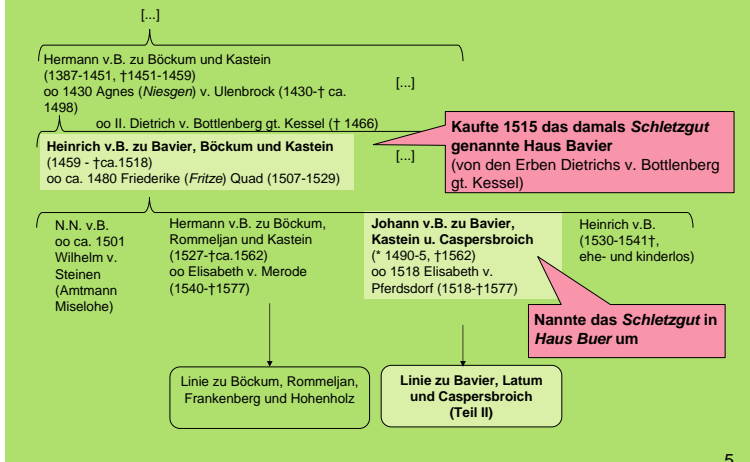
[...]

Hermann v.B. zu Böckum und Kastein (1387-1451, †1451-1459) oo 1430 Agnes (*Niesgen*) v. Ulenbrock (1430-† ca. 1498)

[...]

oo II. Dietrich v. Bottlenberg gt. Kessel († 1466)

**Heinrich v.B. zu Bavier, Böckum und Kastein** (1459 - †ca.1518) oo ca. 1480 Friederike (*Fritze*) Quad (1507-1529)

[...]

**Kaufte 1515 das damals *Schletzgut* genannte Haus Bavier** (von den Erben Dietrichs v. Bottlenberg gt. Kessel)

N.N. v.B. oo ca. 1501 Wilhelm v. Steinen (Amtmann Miselohe)

Hermann v.B. zu Böckum, Rommeljan und Kastein (1527-†ca.1562) oo Elisabeth v. Merode (1540-†1577)

**Johann v.B. zu Bavier, Kastein u. Caspersbroich** (* 1490-5, †1562) oo 1518 Elisabeth v. Pferdsdorf (1518-†1577)

Heinrich v.B. (1530-1541†, ehe- und kinderlos)

**Nannte das *Schletzgut* in *Haus Buer* um**

Linie zu Böckum, Rommeljan, Frankenberg und Hohenholz

**Linie zu Bavier, Latum und Caspersbroich (Teil II)**

5